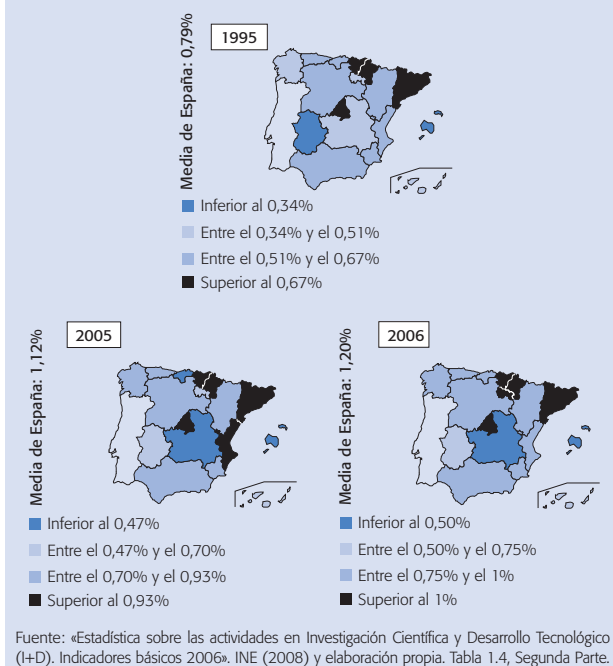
1995

Media de España: 0,79%

Inferior al 0,34%
Entre el 0,34% y el 0,51%
Entre el 0,51% y el 0,67%
Superior al 0,67%

2005

Media de España: 1,12%

Inferior al 0,47%
Entre el 0,47% y el 0,70%
Entre el 0,70% y el 0,93%
Superior al 0,93%

2006

Media de España: 1,20%

Inferior al 0,50%
Entre el 0,50% y el 0,75%
Entre el 0,75% y el 1%
Superior al 1%

Fuente: «Estadística sobre las actividades en Investigación Científica y Desarrollo Tecnológico (I+D). Indicadores básicos 2006». INE (2008) y elaboración propia. Tabla 1.4, Segunda Parte.